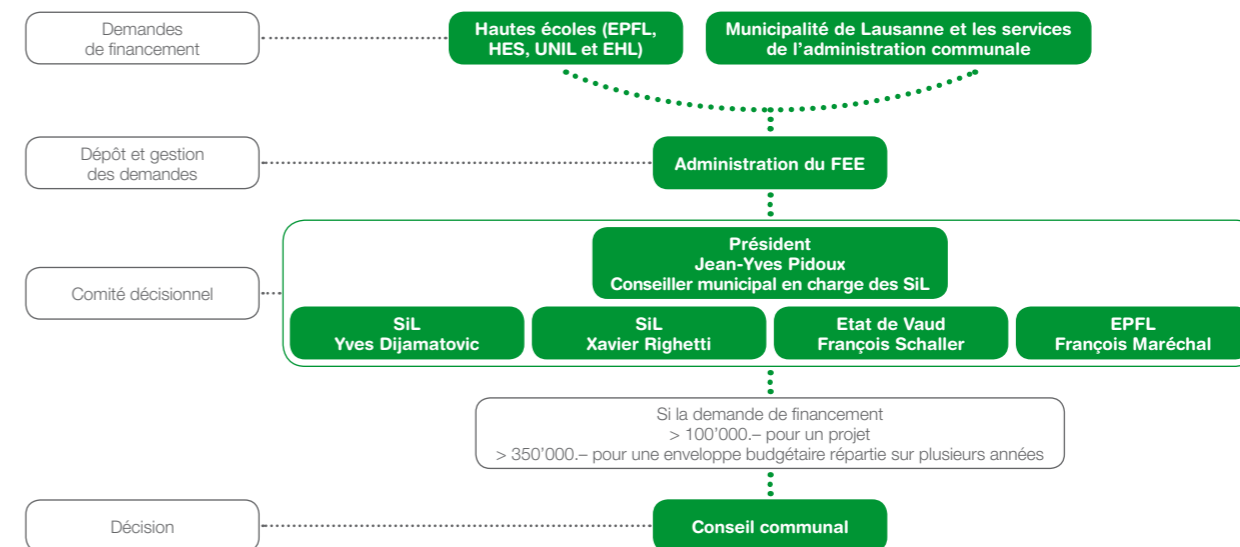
Demandes de financement

Hautes écoles (EPFL, HES, UNIL et EHL)

Municipalité de Lausanne et les services de l'administration communale

Dépôt et gestion des demandes

Administration du FEE

Comité décisionnel

Président
Jean-Yves Pidoux
Conseiller municipal en charge des SiL

SiL
Yves Dijamatovic

SiL
Xavier Righetti

Etat de Vaud
François Schaller

EPFL
François Maréchal

Si la demande de financement
> 100'000.– pour un projet
> 350'000.– pour une enveloppe budgétaire répartie sur plusieurs années

Décision

Conseil communal